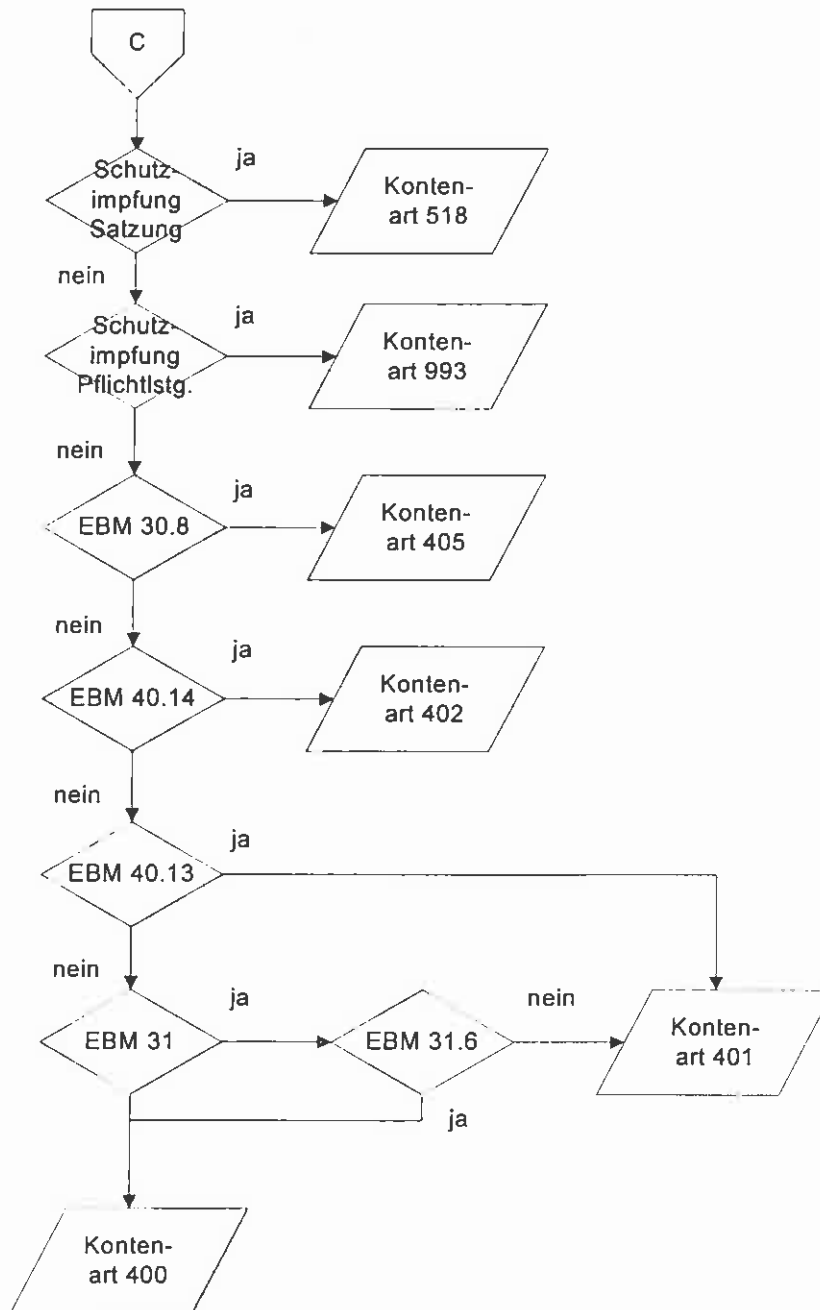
C

Schutzimpfung Satzung

ja

Konten-art 518

nein

Schutzimpfung Pflichtlstg.

ja

Konten-art 993

nein

EBM 30.8

ja

Konten-art 405

nein

EBM 40.14

ja

Konten-art 402

nein

EBM 40.13

ja

nein

EBM 31

ja

EBM 31.6

nein

Konten-art 401

ja

Konten-art 400